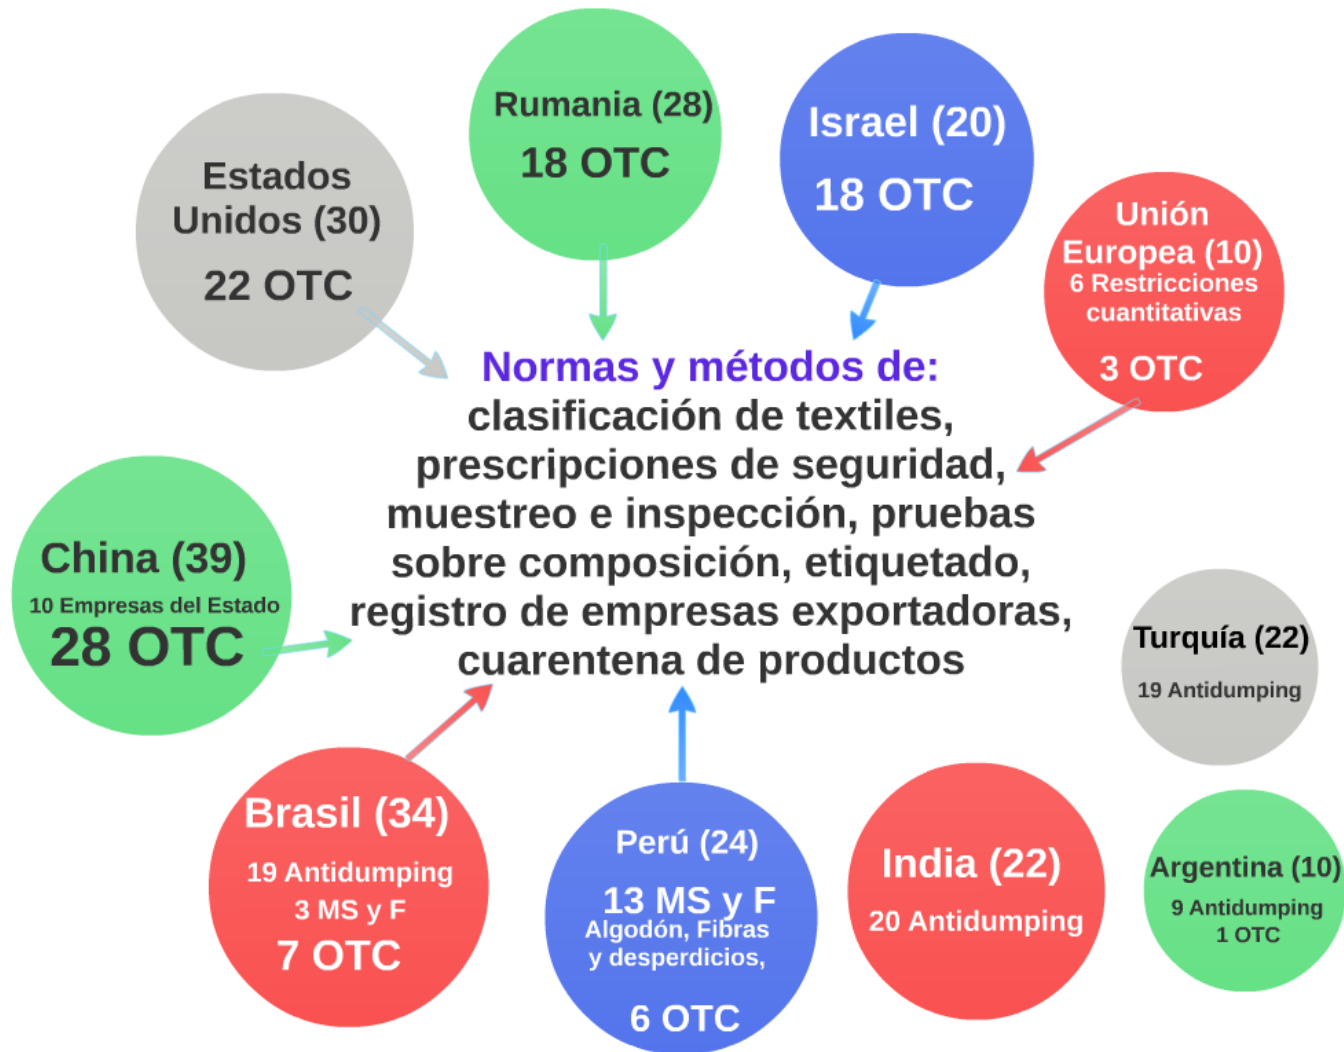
Estados Unidos (30)
22 OTC

Rumania (28)
18 OTC

Israel (20)
18 OTC

Unión Europea (10)
6 Restricciones cuantitativas
3 OTC

Normas y métodos de:
clasificación de textiles, prescripciones de seguridad, muestreo e inspección, pruebas sobre composición, etiquetado, registro de empresas exportadoras, cuarentena de productos

China (39)
10 Empresas del Estado
28 OTC

Turquía (22)
19 Antidumping

Brasil (34)
19 Antidumping
3 MS y F
7 OTC

Perú (24)
13 MS y F
Algodón, Fibras y desperdicios,
6 OTC

India (22)
20 Antidumping

Argentina (10)
9 Antidumping
1 OTC